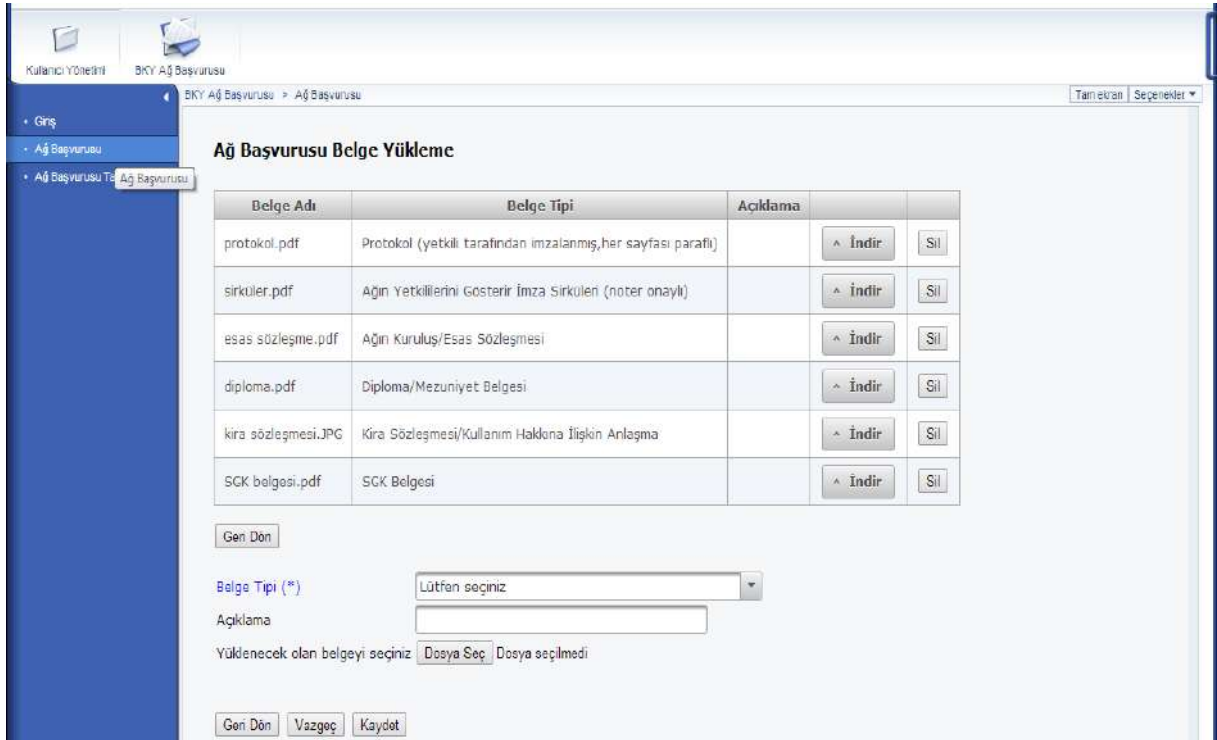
Kullanıcı Yönetimi
BKY Ağ Başvurusu

Giriş
Ağ Başvurusu
Ağ Başvurusu Te
Ağ Başvurusu

BKY Ağ Başvurusu > Ağ Başvurusu
Tam ekran | Seçenekler ▾

Ağ Başvurusu Belge Yükleme

| Belge Adı | Belge Tipi | Açıklama | | |
|---|---|---|---|---|
| protokol.pdf | Protokol (yetkili tarafından imzalanmış,her sayfası paraflı) | | ^ İndir | Sil |
| sirküler.pdf | Ağın Yetkililerini Gösterir İmza Sirküleri (noter onaylı) | | ^ İndir | Sil |
| esas sözleşme.pdf | Ağın Kuruluş/Esas Sözleşmesi | | ^ İndir | Sil |
| diploma.pdf | Diploma/Mezuniyet Belgesi | | ^ İndir | Sil |
| kira sözleşmesi.JPG | Kira Sözleşmesi/Kullanım Hakkına İlişkin Anlaşma | | ^ İndir | Sil |
| SGK belgesi.pdf | SGK Belgesi | | ^ İndir | Sil |

Geri Dön

Belge Tipi (*) Lütfen seçiniz
Açıklama
Yüklenecek olan belgeyi seçiniz Dosya Seç Dosya seçilmedi

Geri Dön Vazgeç Kaydet